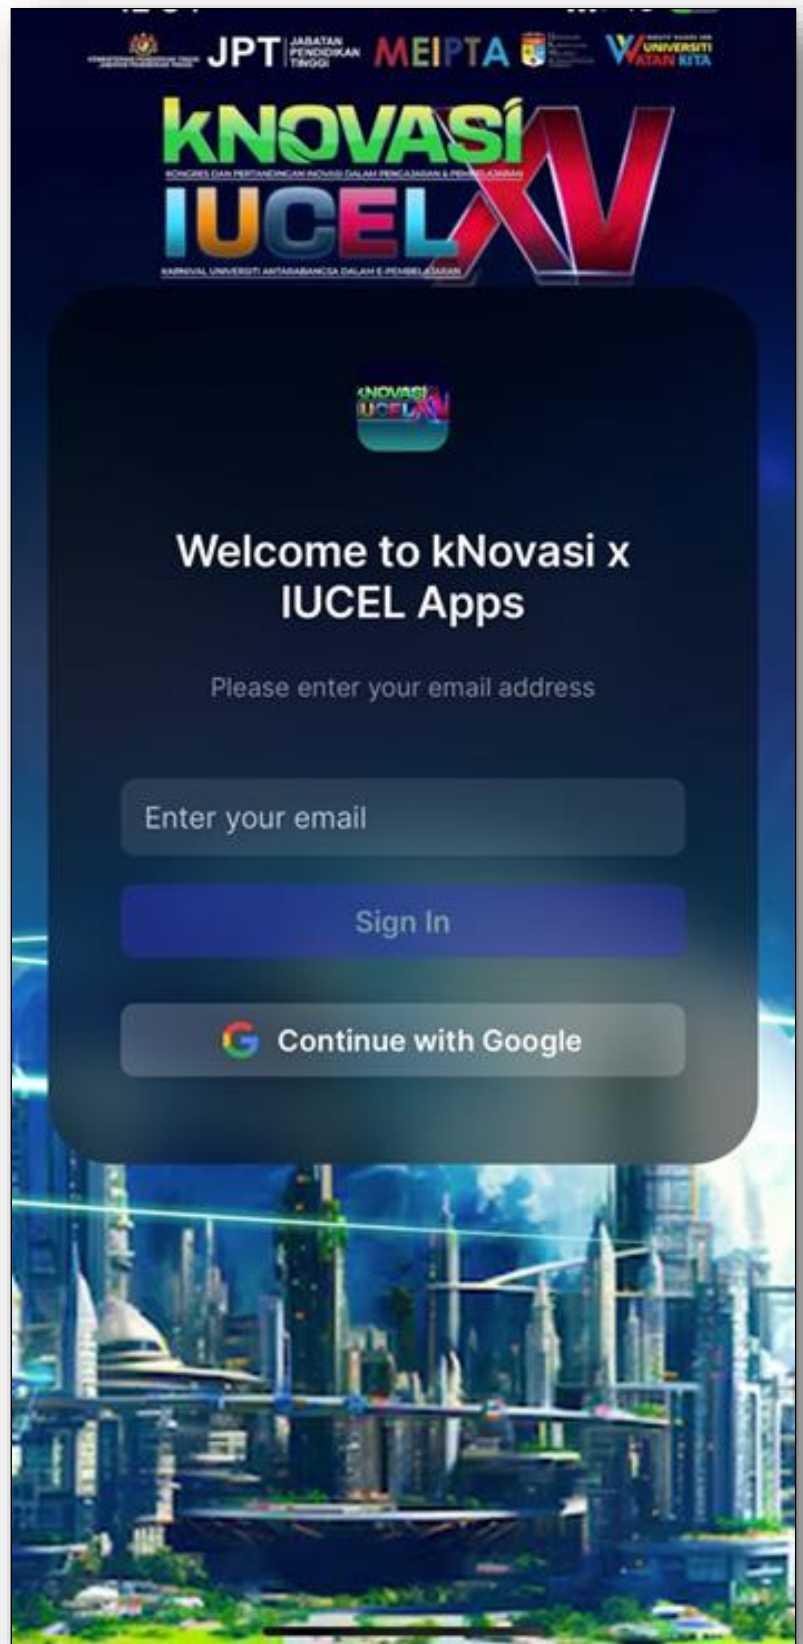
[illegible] JPT JABATAN PENDIDIKAN TINGGI MEIPTA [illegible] UNIVERSITI WATAN KITA

kNOVASI
KONGRES DAN PERTANDINGAN INOVASI DALAM PENGAJARAN & PEMBELAJARAN
IUCEL XV
KARNIVAL UNIVERSITI ANTARABANGSA DALAM E-PEMBELAJARAN

kNOVASI IUCEL XV

Welcome to kNovasi x IUCEL Apps

Please enter your email address

Enter your email

Sign In

Continue with Google